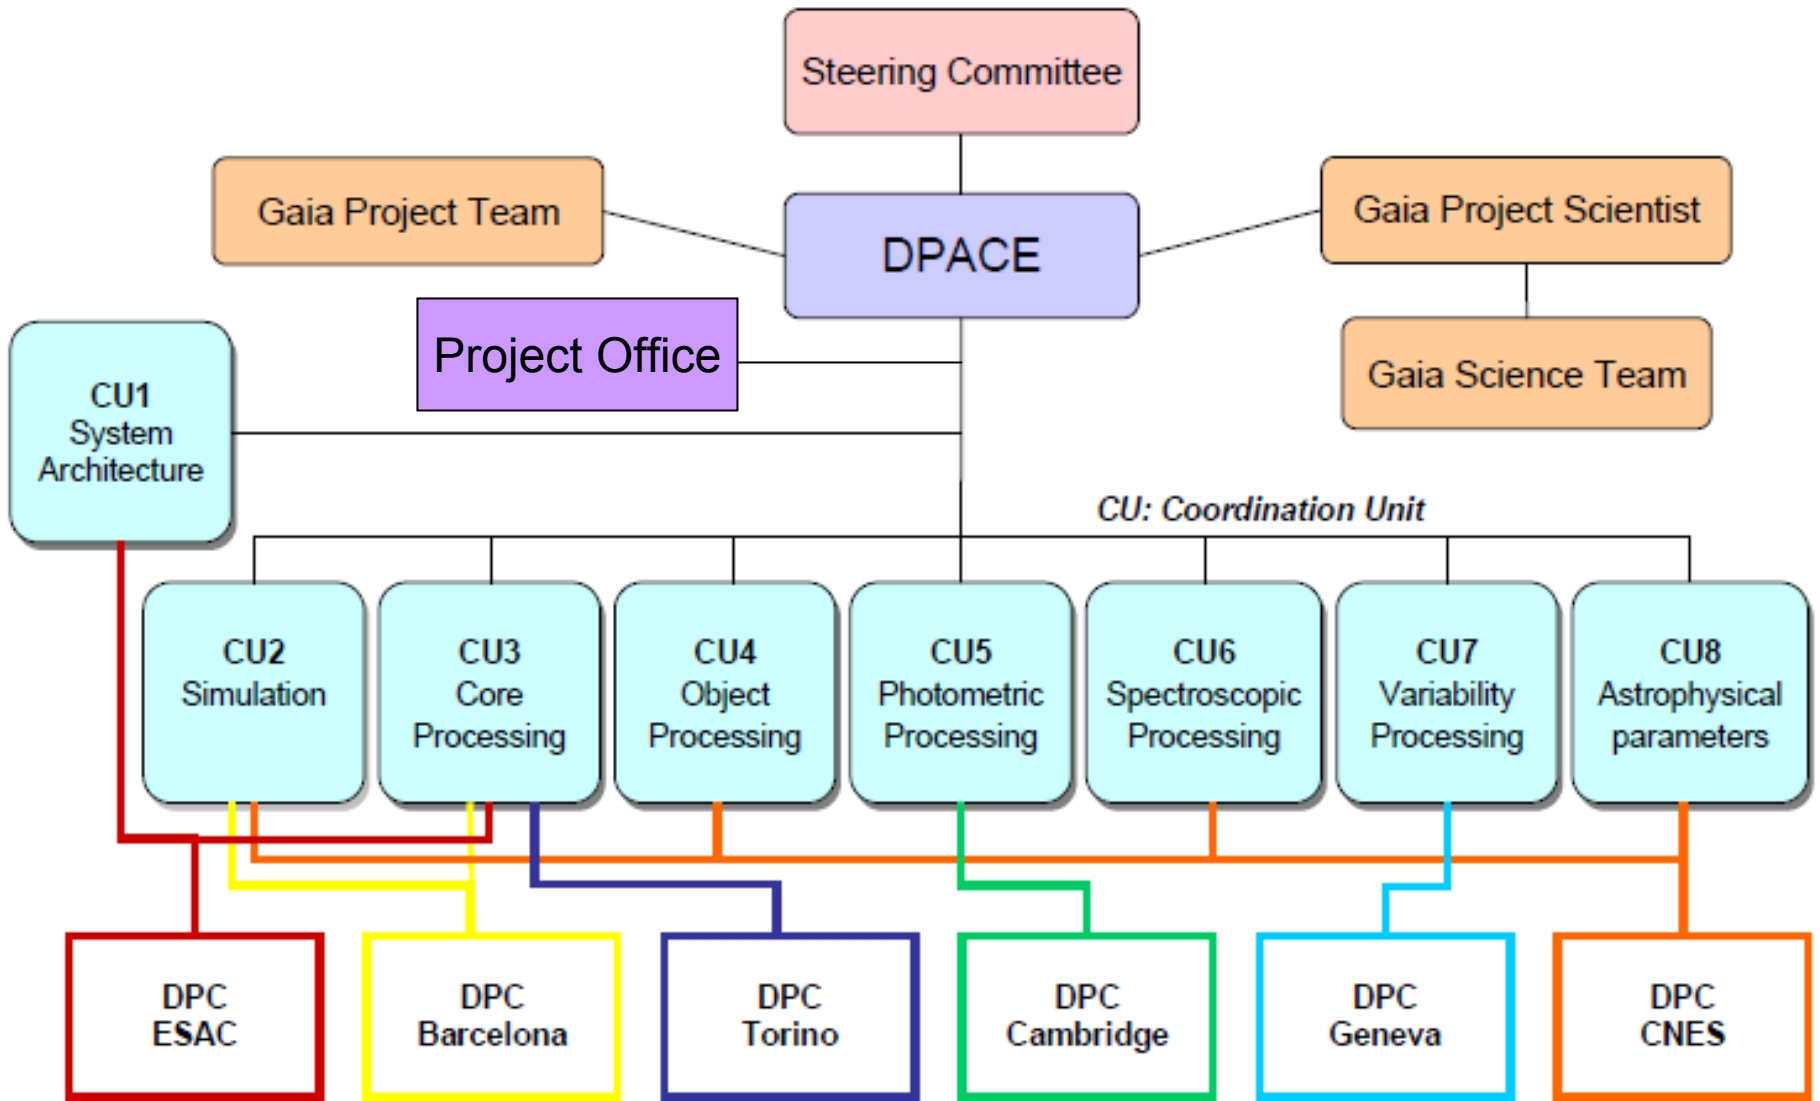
Steering Committee

Gaia Project Team

DPACE

Gaia Project Scientist

Project Office

Gaia Science Team

CU1
System
Architecture

CU: Coordination Unit

CU2
Simulation

CU3
Core
Processing

CU4
Object
Processing

CU5
Photometric
Processing

CU6
Spectroscopic
Processing

CU7
Variability
Processing

CU8
Astrophysical
parameters

DPC
ESAC

DPC
Barcelona

DPC
Torino

DPC
Cambridge

DPC
Geneva

DPC
CNES